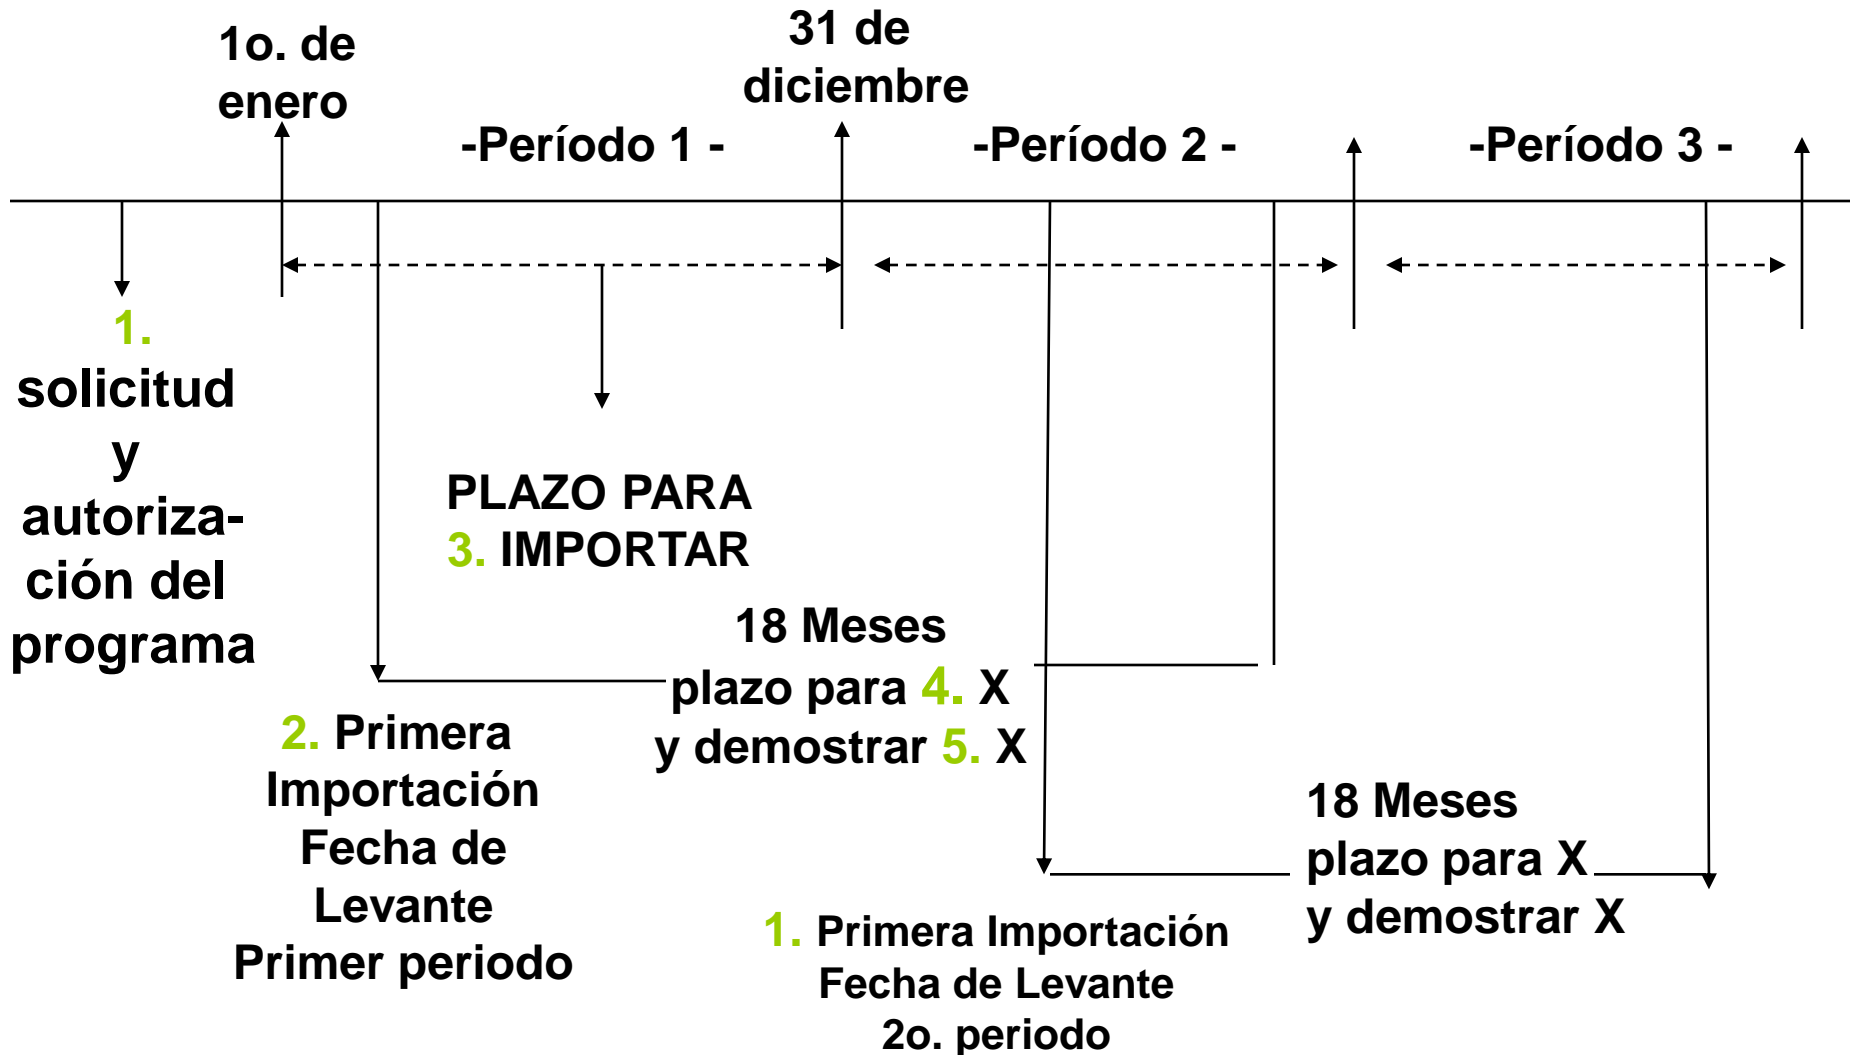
1o. de enero

31 de diciembre

-Período 1 -

-Período 2 -

-Período 3 -

1. solicitud y autorización del programa

PLAZO PARA
3. IMPORTAR

18 Meses
plazo para 4. X
y demostrar 5. X

2. Primera Importación Fecha de Levante Primer periodo

18 Meses
plazo para X
y demostrar X

1. Primera Importación
Fecha de Levante
2o. periodo